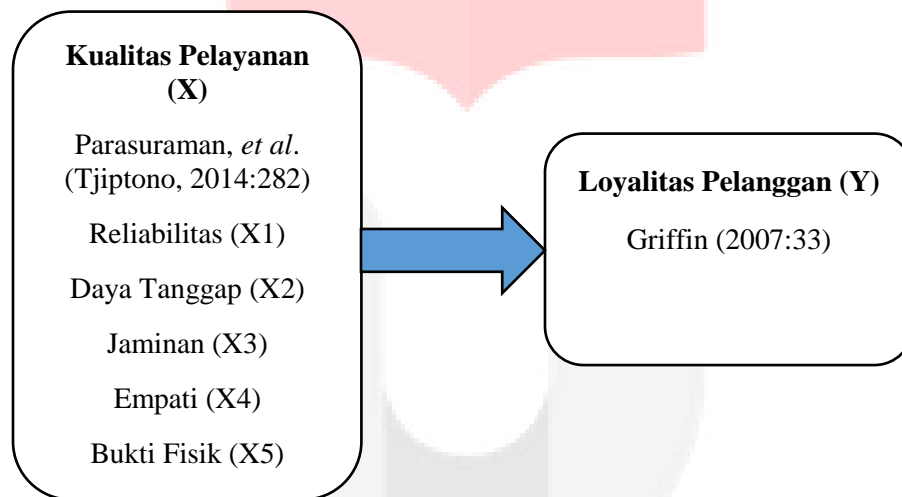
**Kualitas Pelayanan (X)**

Parasuraman, *et al*. (Tjiptono, 2014:282)

Reliabilitas (X1)

Daya Tanggap (X2)

Jaminan (X3)

Empati (X4)

Bukti Fisik (X5)

**Loyalitas Pelanggan (Y)**

Griffin (2007:33)